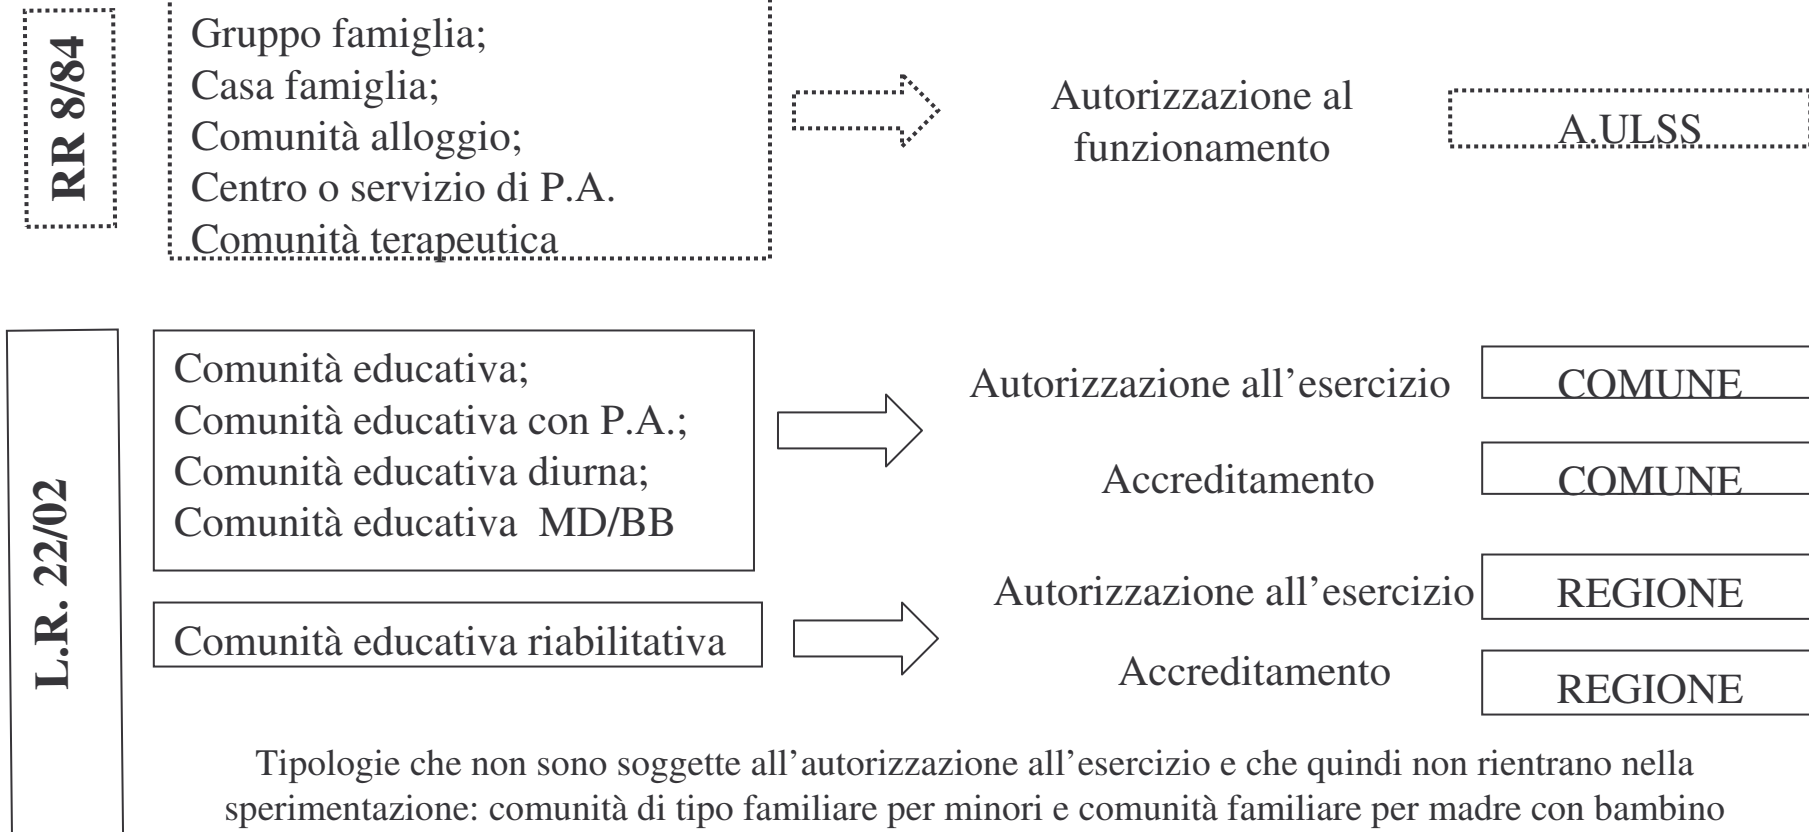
RR 8/84

Gruppo famiglia;
Casa famiglia;
Comunità alloggio;
Centro o servizio di P.A.
Comunità terapeutica

Autorizzazione al funzionamento

A.ULSS

L.R. 22/02

Comunità educativa;
Comunità educativa con P.A.;
Comunità educativa diurna;
Comunità educativa MD/BB

Autorizzazione all'esercizio

COMUNE

Accreditamento

COMUNE

Comunità educativa riabilitativa

Autorizzazione all'esercizio

REGIONE

Accreditamento

REGIONE

Tipologie che non sono soggette all'autorizzazione all'esercizio e che quindi non rientrano nella sperimentazione: comunità di tipo familiare per minori e comunità familiare per madre con bambino